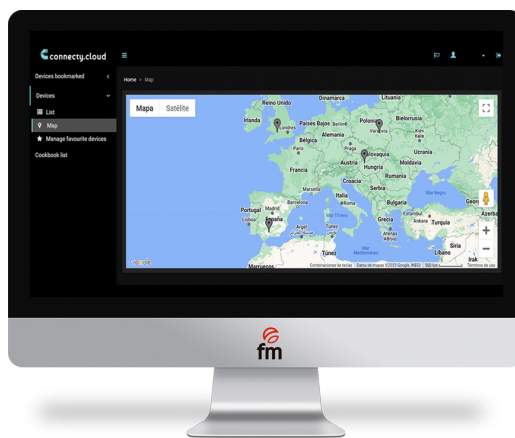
connecty.cloud
Devices bookmarked
Devices
List
Map
Manage favourite devices
Cookbook list
Home > Map
Mapa
Satélite
Reino Unido
Dinamarca
Lituania
Irlanda
Londres
Países Bajos
Berlín
Polonia
Varsovia
Bielorrusia
Bélgica
Alemania
Kiev
París
Ucrania
Francia
Austria
Eslovaquia
Hungría
Moldavia
Croacia
Rumanía
Serbia
Mar Negro
Italia
Bulgaria
Georg
Portugal
Madrid
España
Roma
Estambul
Azerba
Lisboa
Mar Tirreno
Grecia
Turquía
Argel
Túnez
Atenas
Ankara
Túnez
Siria
Mar Mediterráneo
Líbano
Irak
Marruecos
Google
Combinaciones de teclas
Datos de mapas ©2023 Google, INEGI
500 km
Términos de uso
fm